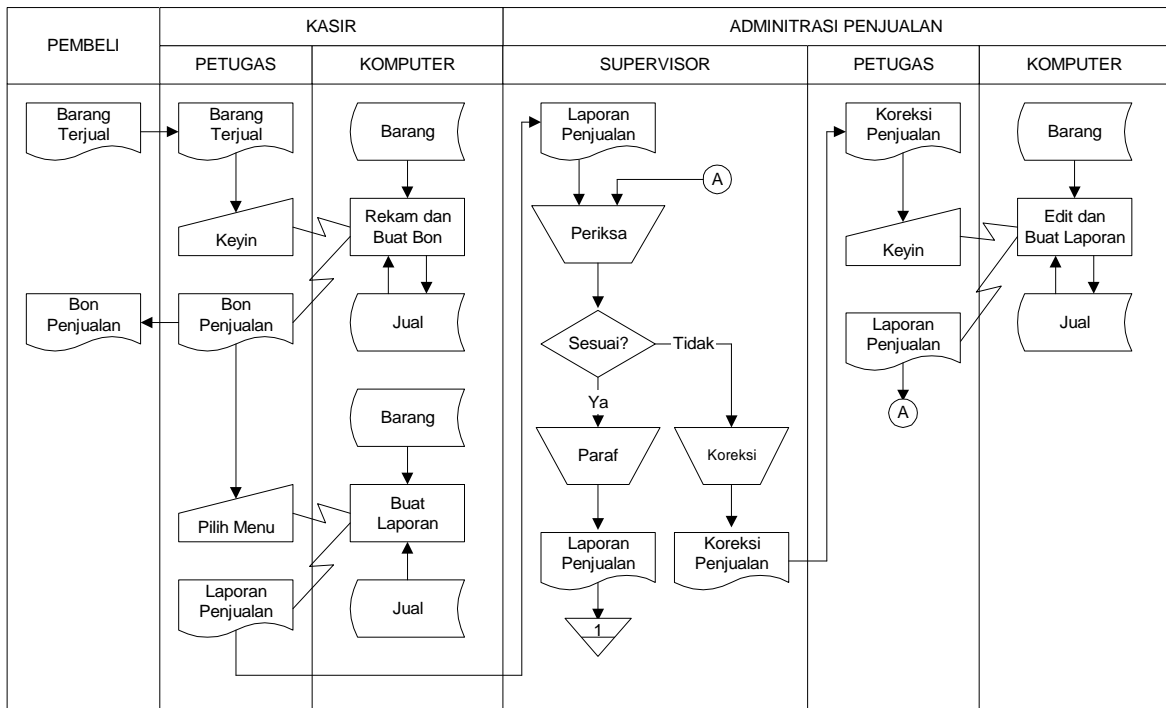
PEMBELI

KASIR

PETUGAS

KOMPUTER

ADMINITRASI PENJUALAN

SUPERVISOR

PETUGAS

KOMPUTER

Barang Terjual

Bon Penjualan

Barang Terjual

Keyin

Bon Penjualan

Pilih Menu

Laporan Penjualan

Barang

Rekam dan Buat Bon

Jual

Barang

Buat Laporan

Jual

Laporan Penjualan

A

Periksa

Sesuai?

Tidak

Ya

Paraf

Koreksi

Laporan Penjualan

1

Koreksi Penjualan

Koreksi Penjualan

Keyin

Laporan Penjualan

A

Barang

Edit dan Buat Laporan

Jual